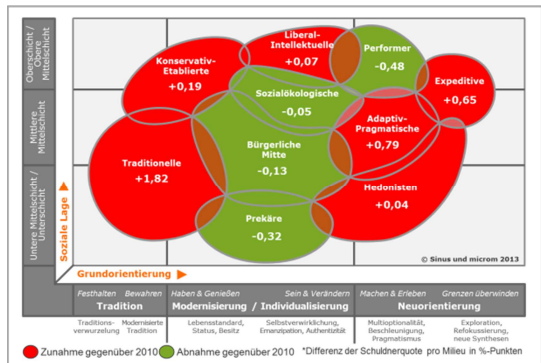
Oberschicht / Obere Mittelschicht

Mittlere Mittelschicht

Untere Mittelschicht / Unterschicht

Soziale Lage

Konservativ-Etablierte
+0,19

Liberal-Intellektuelle
+0,07

Performer
-0,48

Expeditive
+0,65

Sozialökologische
-0,05

Adaptiv-Pragmatische
+0,79

Traditionelle
+1,82

Bürgerliche Mitte
-0,13

Hedonisten
+0,04

Prekäre
-0,32

Grundorientierung

© Sinus und microm 2013

| Festhalten Bewahren | Haben & Genießen Sein & Verändern | Machen & Erleben Grenzen überwinden |
|---|---|---|
| Tradition | Modernisierung / Individualisierung | Neuorientierung |
| Traditionsverwurzelung / Modernisierte Tradition | Lebensstandard, Status, Besitz / Selbstverwirklichung, Emanzipation, Authentizität | Multioptionalität, Beschleunigung, Pragmatismus / Exploration, Refokussierung, neue Synthesen |

Zunahme gegenüber 2010 Abnahme gegenüber 2010 *Differenz der Schuldnerquote pro Milieu in %-Punkten